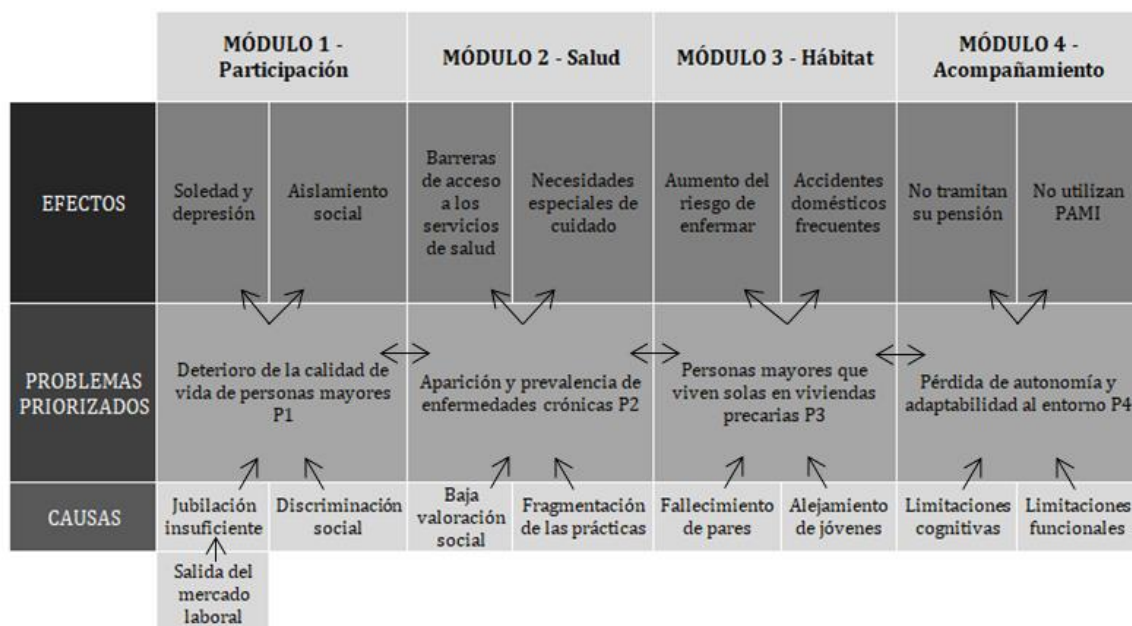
| | MÓDULO 1 - Participación | | MÓDULO 2 - Salud | | MÓDULO 3 - Hábitat | | MÓDULO 4 - Acompañamiento | |
|---|---|---|---|---|---|---|---|---|
| EFECTOS | Soledad y depresión | Aislamiento social | Barreras de acceso a los servicios de salud | Necesidades especiales de cuidado | Aumento del riesgo de enfermar | Accidentes domésticos frecuentes | No tramitan su pensión | No utilizan PAMI |
| PROBLEMAS PRIORIZADOS | Deterioro de la calidad de vida de personas mayores P1 | | Aparición y prevalencia de enfermedades crónicas P2 | | Personas mayores que viven solas en viviendas precarias P3 | | Pérdida de autonomía y adaptabilidad al entorno P4 | |
| CAUSAS | Jubilación insuficiente | Discriminación social | Baja valoración social | Fragmentación de las prácticas | Fallecimiento de pares | Alejamiento de jóvenes | Limitaciones cognitivas | Limitaciones funcionales |
| | Salida del mercado laboral | | | | | | | |